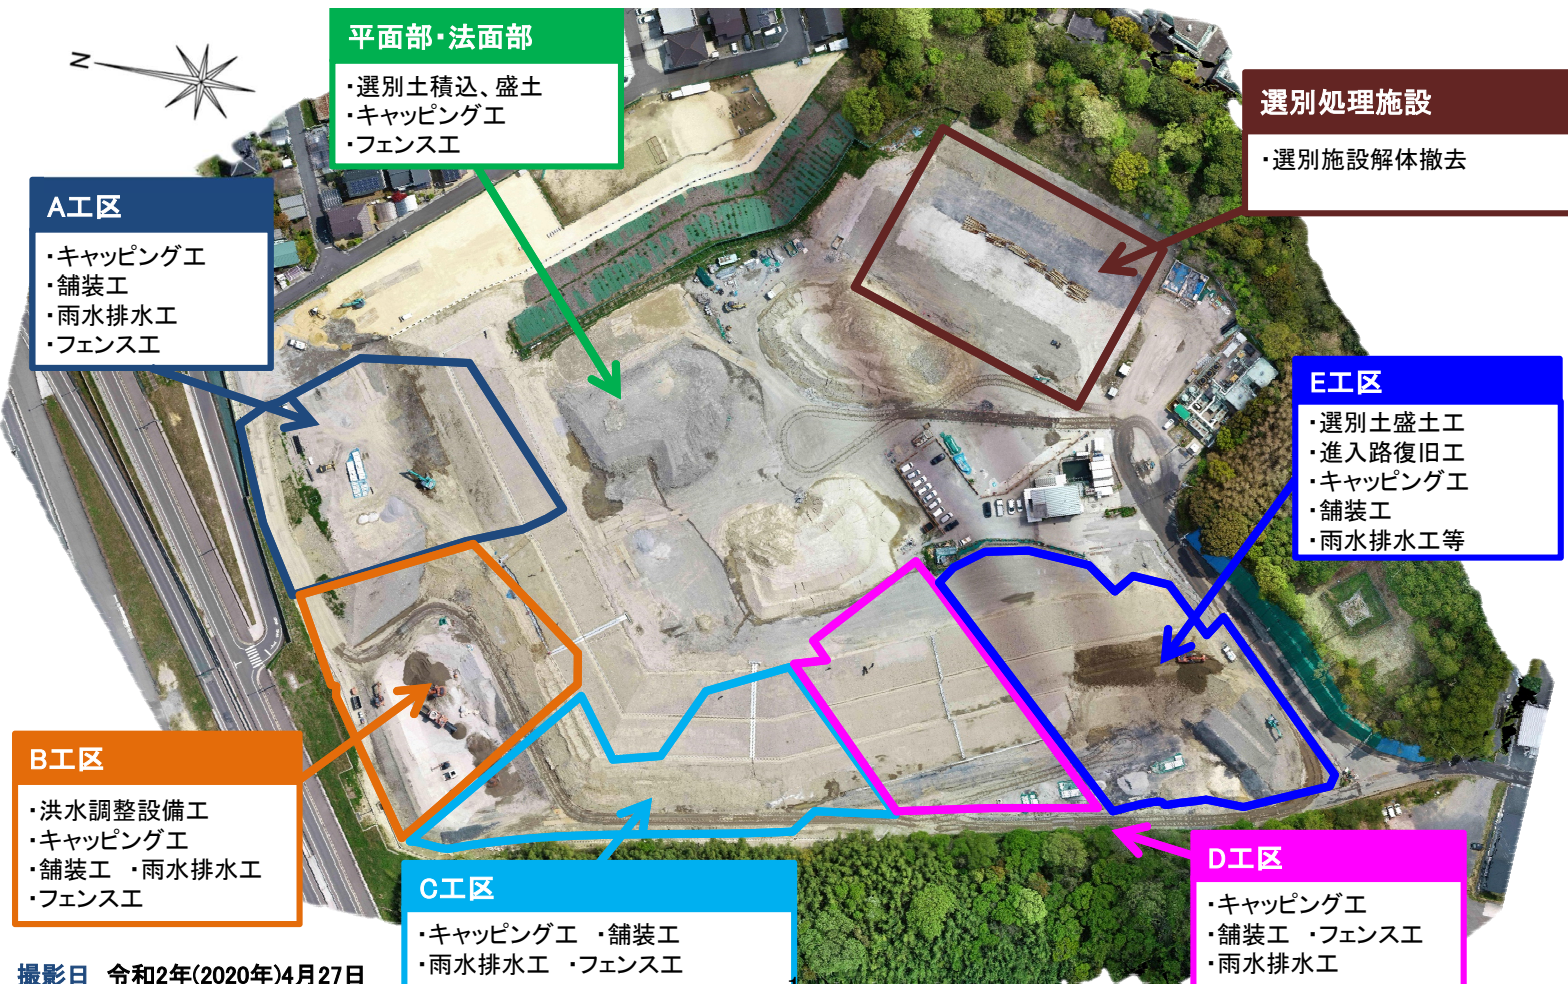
N

平面部・法面部
・選別土積込、盛土
・キャッピングエ
・フェンスエ

選別処理施設
・選別施設解体撤去

A工区
・キャッピングエ
・舗装工
・雨水排水工
・フェンスエ

E工区
・選別土盛土工
・進入路復旧工
・キャッピングエ
・舗装工
・雨水排水工等

B工区
・洪水調整設備工
・キャッピングエ
・舗装工　・雨水排水工
・フェンスエ

C工区
・キャッピングエ　・舗装工
・雨水排水工　・フェンスエ

D工区
・キャッピングエ
・舗装工　・フェンスエ
・雨水排水工

撮影日　令和2年(2020年)4月27日